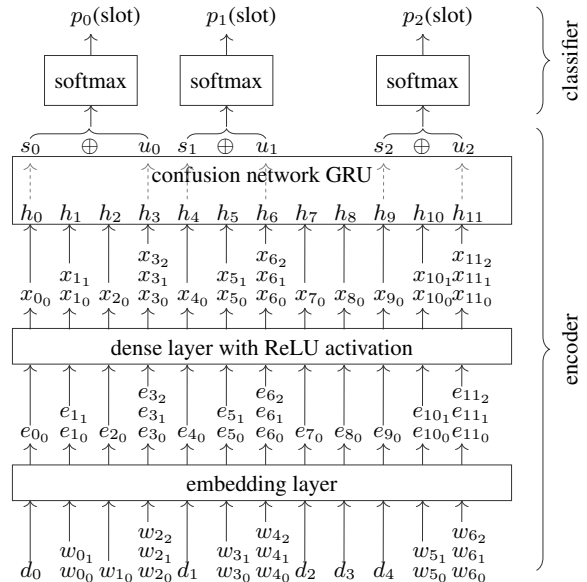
$p_0(\text{slot})$ $p_1(\text{slot})$ $p_2(\text{slot})$

softmax softmax softmax

classifier

$s_0$ $\oplus$ $u_0$ $s_1$ $\oplus$ $u_1$ $s_2$ $\oplus$ $u_2$

confusion network GRU

$h_0$ $h_1$ $h_2$ $h_3$ $h_4$ $h_5$ $h_6$ $h_7$ $h_8$ $h_9$ $h_{10}$ $h_{11}$

$x_{3_2}$ $x_{6_2}$ $x_{11_2}$

$x_{1_1}$ $x_{3_1}$ $x_{5_1}$ $x_{6_1}$ $x_{10_1}$ $x_{11_1}$

$x_{0_0}$ $x_{1_0}$ $x_{2_0}$ $x_{3_0}$ $x_{4_0}$ $x_{5_0}$ $x_{6_0}$ $x_{7_0}$ $x_{8_0}$ $x_{9_0}$ $x_{10_0}$ $x_{11_0}$

dense layer with ReLU activation

encoder

$e_{3_2}$ $e_{6_2}$ $e_{11_2}$

$e_{1_1}$ $e_{3_1}$ $e_{5_1}$ $e_{6_1}$ $e_{10_1}$ $e_{11_1}$

$e_{0_0}$ $e_{1_0}$ $e_{2_0}$ $e_{3_0}$ $e_{4_0}$ $e_{5_0}$ $e_{6_0}$ $e_{7_0}$ $e_{8_0}$ $e_{9_0}$ $e_{10_0}$ $e_{11_0}$

embedding layer

$w_{2_2}$ $w_{4_2}$ $w_{6_2}$

$w_{0_1}$ $w_{2_1}$ $w_{3_1}$ $w_{4_1}$ $w_{5_1}$ $w_{6_1}$

$d_0$ $w_{0_0}$ $w_{1_0}$ $w_{2_0}$ $d_1$ $w_{3_0}$ $w_{4_0}$ $d_2$ $d_3$ $d_4$ $w_{5_0}$ $w_{6_0}$